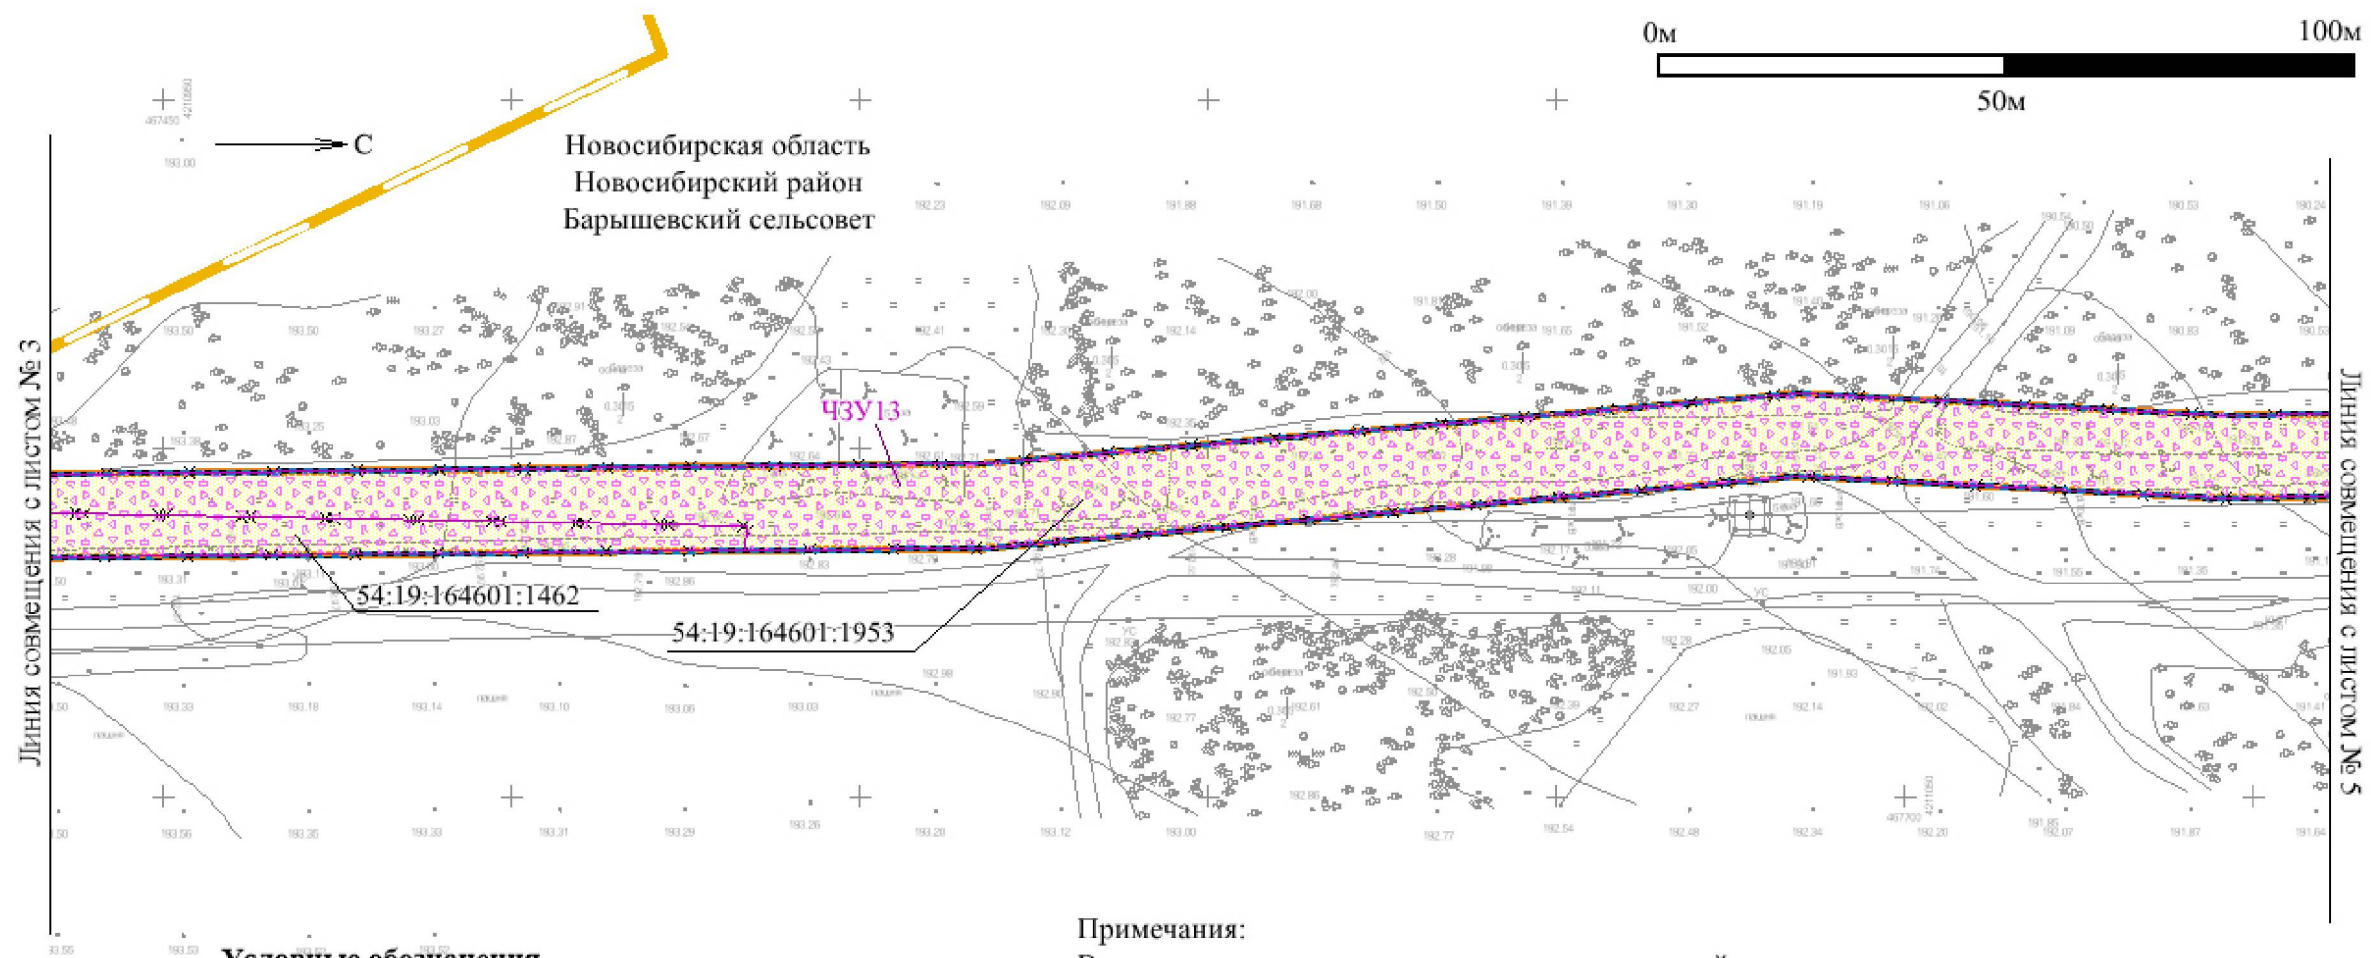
0м

100м

50м

С

Новосибирская область
Новосибирский район
Барышевский сельсовет

Линия совмещения с листом № 3

Линия совмещения с листом № 5

ЧЗУ13

54:19:164601:1462

54:19:164601:1953

Примечания:

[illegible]

Условные обозначения